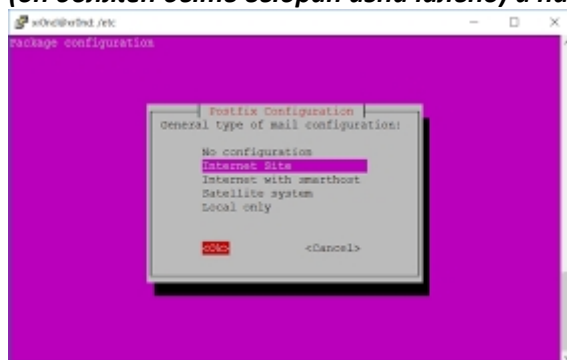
(он должен быть выбран изначально) и на

x0n0@x0n0: /etc

Package configuration

Postfix Configuration

General type of mail configuration:

No configuration
Internet Site
Internet with smarthost
Satellite system
Local only

<Ok>
<Cancel>